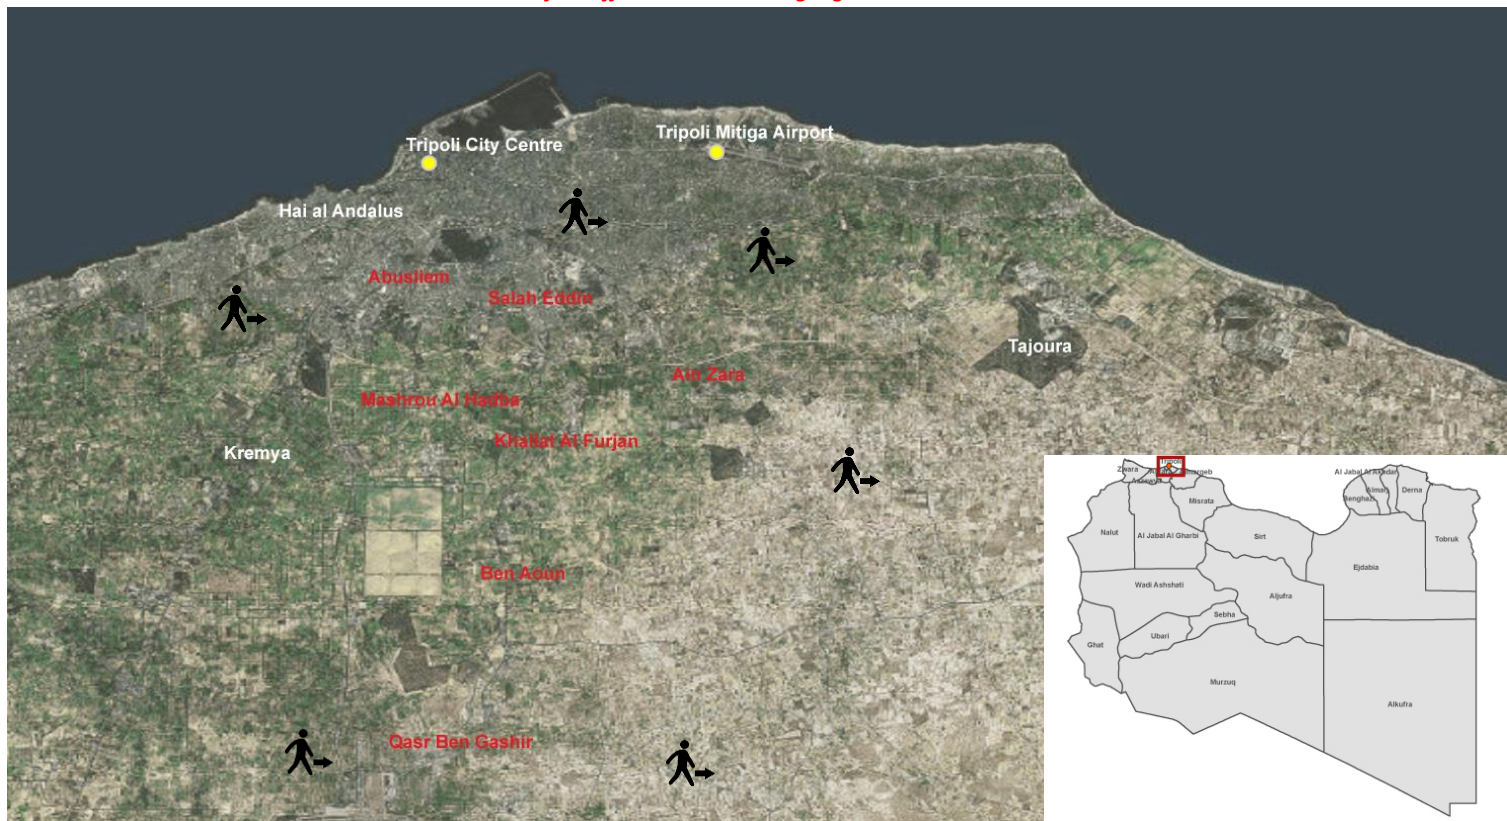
Tripoli City Centre
Tripoli Mitiga Airport
Hai al Andalus
Abusliem
Salah Eddin
Tajoura
Ain Zara
Mashrou Al Hadba
Khallat Al Furjan
Kremya
Ben Aoun
Qasr Ben Gashir

Zwara
Azzawya
Tripoli
Almargeb
Al Jabal Al Akhdar
Almarj
Benghazi
Derna
Misrata
Nalut
Al Jabal Al Gharbi
Sirt
Tobruk
Ejdabia
Wadi Ashshati
Aljufra
Sebha
Ubari
Ghat
Murzuq
Alkufra